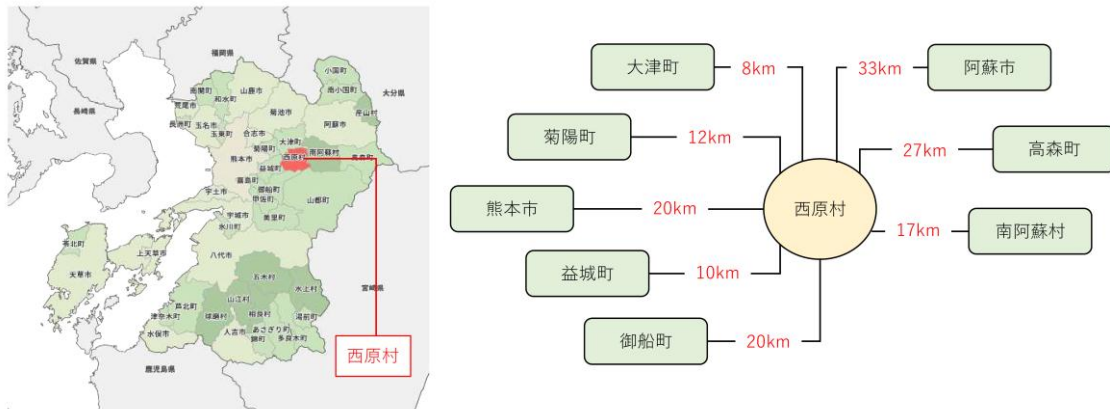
福岡県
佐賀県
長崎県
大分県
小国町
南小国町
産山村
阿蘇市
南関町
山鹿市
菊池市
和水町
荒尾市
玉名市
長洲町
玉東町
合志市
大津町
熊本市
西原村
南阿蘇村
高森町
益城町
嘉島町
御船町
山都町
甲佐町
宇土市
宇城市
美里町
氷川町
八代市
上天草市
苓北町
天草市
芦北町
津奈木町
水俣市
五木村
山江村
球磨村
相良村
水上村
人吉市
あさぎり町
錦町
多良木町
湯前町
宮崎県
鹿児島県
西原村

大津町 8km
33km 阿蘇市
菊陽町 12km
27km 高森町
熊本市 20km
西原村
17km 南阿蘇村
益城町 10km
御船町 20km